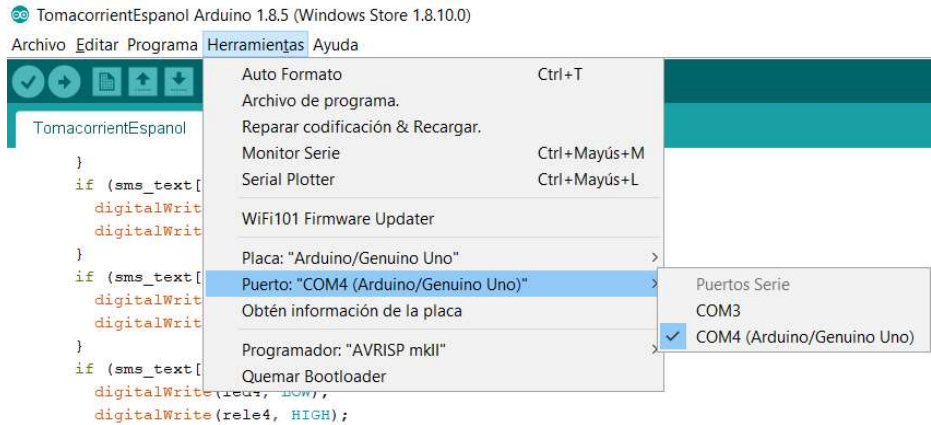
TomacorrientEspanol Arduino 1.8.5 (Windows Store 1.8.10.0)

Archivo Editar Programa Herramientas Ayuda

TomacorrientEspanol

}
if (sms_text[
digitalWrit
digitalWrit
}
if (sms_text[
digitalWrit
digitalWrit
}
if (sms_text[
digitalWrite(led4, LOW);
digitalWrite(rele4, HIGH);

Auto Formato Ctrl+T
Archivo de programa.
Reparar codificación & Recargar.
Monitor Serie Ctrl+Mayús+M
Serial Plotter Ctrl+Mayús+L
WiFi101 Firmware Updater
Placa: "Arduino/Genuino Uno"
Puerto: "COM4 (Arduino/Genuino Uno)"
Obtén información de la placa
Programador: "AVRISP mkII"
Quemar Bootloader

Puertos Serie
COM3
COM4 (Arduino/Genuino Uno)